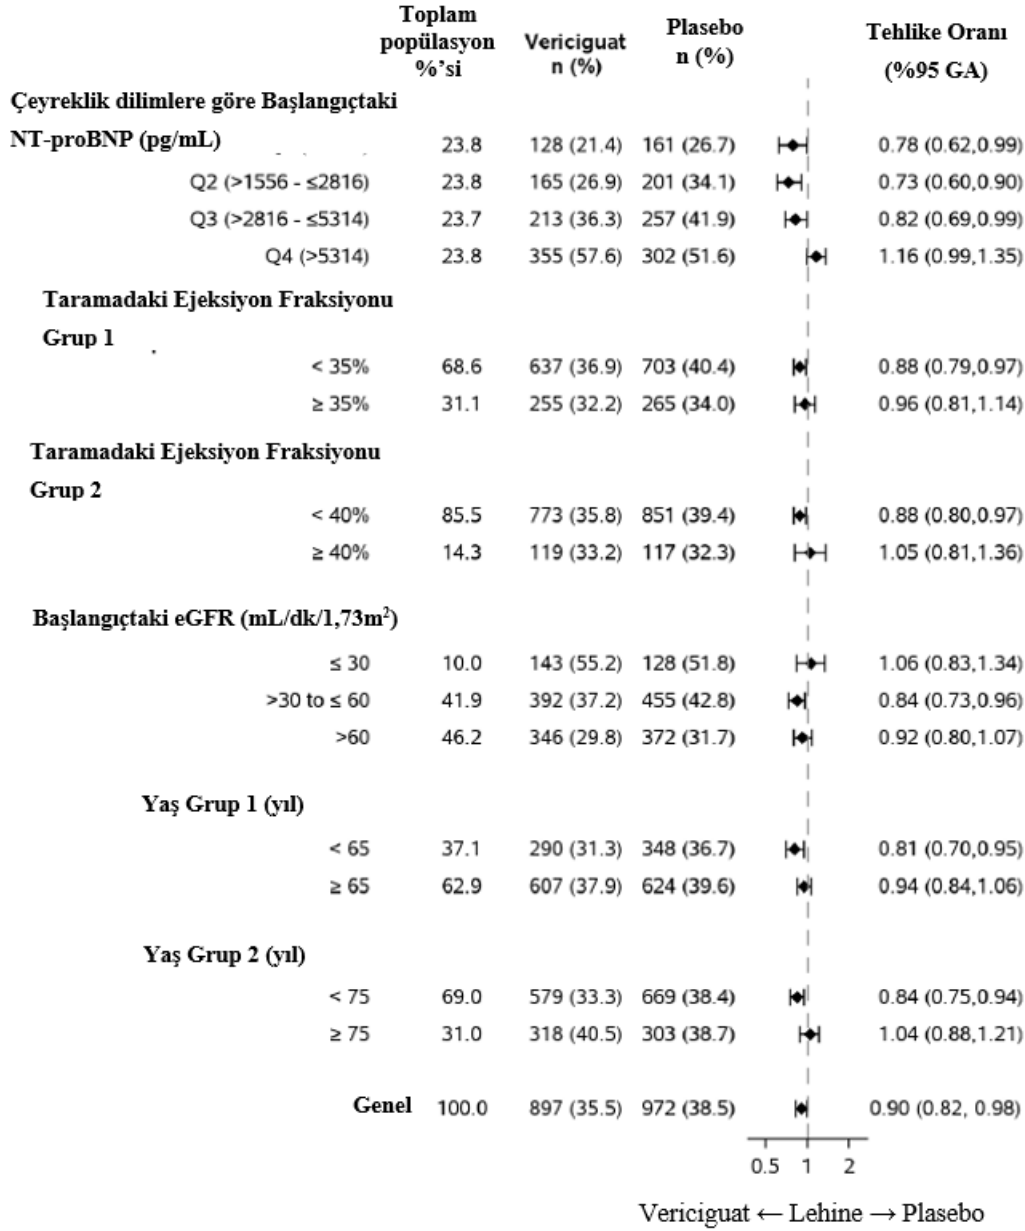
| | Toplam popülasyon %'si | Vericiguat n (%) | Plasebo n (%) | Tehlike Oranı (%95 GA) |
|---|---|---|---|---|
| Çeyreklik dilimlere göre Başlangıçtaki NT-proBNP (pg/mL) | | | | |
| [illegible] | 23.8 | 128 (21.4) | 161 (26.7) | 0.78 (0.62,0.99) |
| Q2 (>1556 - ≤2816) | 23.8 | 165 (26.9) | 201 (34.1) | 0.73 (0.60,0.90) |
| Q3 (>2816 - ≤5314) | 23.7 | 213 (36.3) | 257 (41.9) | 0.82 (0.69,0.99) |
| Q4 (>5314) | 23.8 | 355 (57.6) | 302 (51.6) | 1.16 (0.99,1.35) |
| Taramadaki Ejeksiyon Fraksiyonu Grup 1 | | | | |
| < 35% | 68.6 | 637 (36.9) | 703 (40.4) | 0.88 (0.79,0.97) |
| ≥ 35% | 31.1 | 255 (32.2) | 265 (34.0) | 0.96 (0.81,1.14) |
| Taramadaki Ejeksiyon Fraksiyonu Grup 2 | | | | |
| < 40% | 85.5 | 773 (35.8) | 851 (39.4) | 0.88 (0.80,0.97) |
| ≥ 40% | 14.3 | 119 (33.2) | 117 (32.3) | 1.05 (0.81,1.36) |
| Başlangıçtaki eGFR (mL/dk/1,73m$^2$) | | | | |
| ≤ 30 | 10.0 | 143 (55.2) | 128 (51.8) | 1.06 (0.83,1.34) |
| >30 to ≤ 60 | 41.9 | 392 (37.2) | 455 (42.8) | 0.84 (0.73,0.96) |
| >60 | 46.2 | 346 (29.8) | 372 (31.7) | 0.92 (0.80,1.07) |
| Yaş Grup 1 (yıl) | | | | |
| < 65 | 37.1 | 290 (31.3) | 348 (36.7) | 0.81 (0.70,0.95) |
| ≥ 65 | 62.9 | 607 (37.9) | 624 (39.6) | 0.94 (0.84,1.06) |
| Yaş Grup 2 (yıl) | | | | |
| < 75 | 69.0 | 579 (33.3) | 669 (38.4) | 0.84 (0.75,0.94) |
| ≥ 75 | 31.0 | 318 (40.5) | 303 (38.7) | 1.04 (0.88,1.21) |
| Genel | 100.0 | 897 (35.5) | 972 (38.5) | 0.90 (0.82, 0.98) |

0.5 1 2

Vericiguat ← Lehine → Plasebo